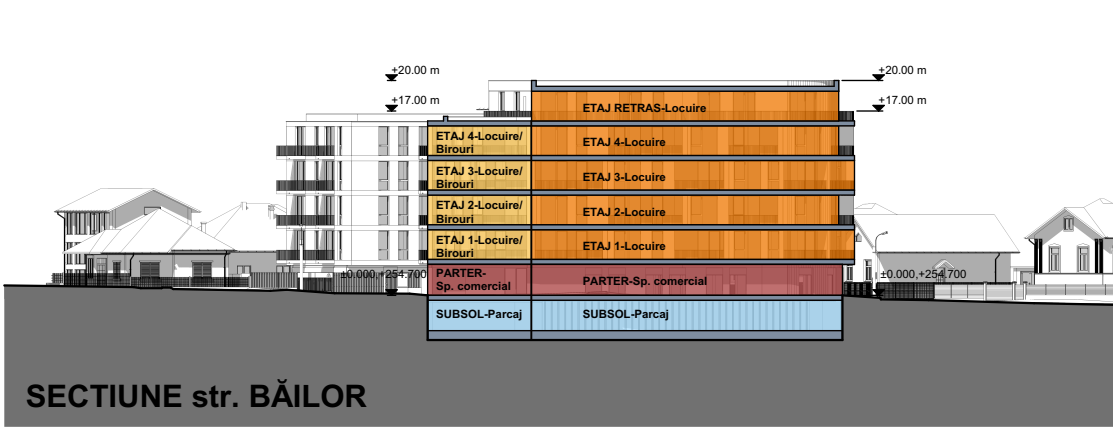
+20.00 m

+17.00 m

+20.00 m

+17.00 m

ETAJ RETRAS-Locuire

ETAJ 4-Locuire/ Birouri

ETAJ 4-Locuire

ETAJ 3-Locuire/ Birouri

ETAJ 3-Locuire

ETAJ 2-Locuire/ Birouri

ETAJ 2-Locuire

ETAJ 1-Locuire/ Birouri

ETAJ 1-Locuire

±0.000,+254.700

PARTER- Sp. comercial

PARTER-Sp. comercial

±0.000,+254.700

SUBSOL-Parcaj

SUBSOL-Parcaj

SECTIUNE str. BĂILOR